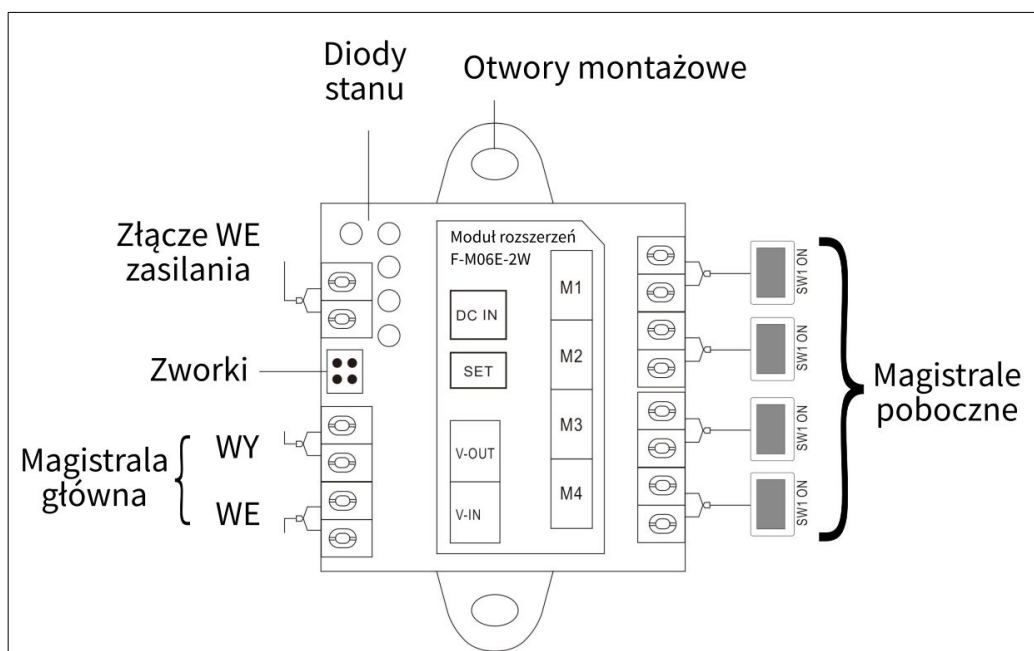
Diody stanu

Otwory montażowe

Złącze WE zasilania

Zworki

Magistrala główna

WY

WE

Moduł rozszerzeń
F-M06E-2W

DC IN

SET

V-OUT

V-IN

M1

M2

M3

M4

SW1 ON

SW1 ON

SW1 ON

SW1 ON

Magistrale poboczne